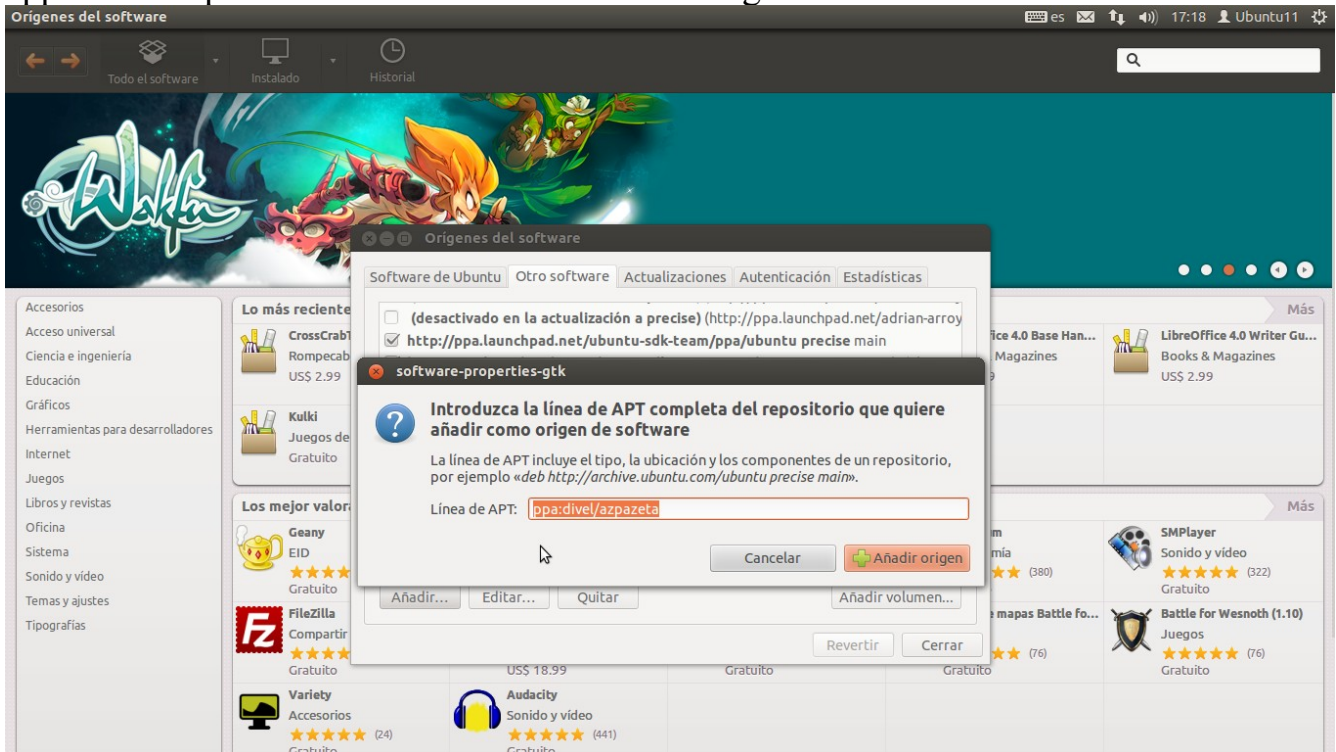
Orígenes del software

es 17:18 Ubuntu11

Todo el software Instalado Historial

Orígenes del software

Software de Ubuntu Otro software Actualizaciones Autenticación Estadísticas

(desactivado en la actualización a precise) (http://ppa.launchpad.net/adrian-arroy

http://ppa.launchpad.net/ubuntu-sdk-team/ppa/ubuntu precise main

software-properties-gtk

Introduzca la línea de APT completa del repositorio que quiere añadir como origen de software

La línea de APT incluye el tipo, la ubicación y los componentes de un repositorio, por ejemplo «deb http://archive.ubuntu.com/ubuntu precise main».

Línea de APT: ppa:divel/azpazeta

Cancelar Añadir origen

Añadir... Editar... Quitar Añadir volumen...

Revertir Cerrar

Accesorios
Acceso universal
Ciencia e ingeniería
Educación
Gráficos
Herramientas para desarrolladores
Internet
Juegos
Libros y revistas
Oficina
Sistema
Sonido y vídeo
Temas y ajustes
Tipografías

Lo más reciente

Más

CrossCrab
Rompecab
US$ 2.99

fice 4.0 Base Han...
Magazines

LibreOffice 4.0 Writer Gu...
Books & Magazines
US$ 2.99

Kulki
Juegos de
Gratuito

Los mejor valor

Más

Geany
EID
Gratuito

mía
(380)

SMPlayer
Sonido y vídeo
(322)
Gratuito

FileZilla
Compartir
Gratuito

US$ 18.99

Gratuito

e mapas Battle fo...
(76)
Gratuito

Battle for Wesnoth (1.10)
Juegos
(76)
Gratuito

Variety
Accesorios
(24)
Gratuito

Audacity
Sonido y vídeo
(441)
Gratuito